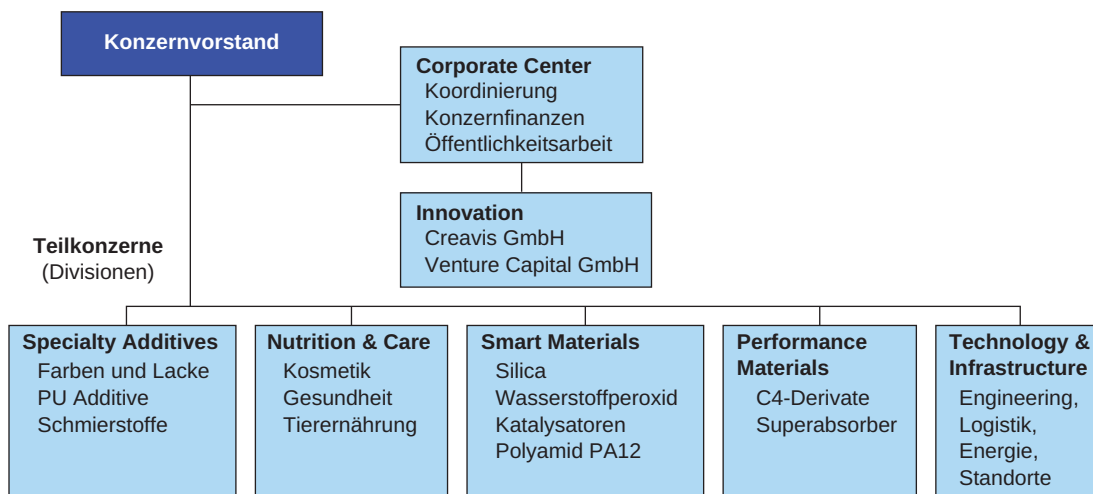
Konzernvorstand

Corporate Center
Koordinierung
Konzernfinanzen
Öffentlichkeitsarbeit

Innovation
Creavis GmbH
Venture Capital GmbH

Teilkonzerne
(Divisionen)

Specialty Additives
Farben und Lacke
PU Additive
Schmierstoffe

Nutrition & Care
Kosmetik
Gesundheit
Tierernährung

Smart Materials
Silica
Wasserstoffperoxid
Katalysatoren
Polyamid PA12

Performance Materials
C4-Derivate
Superabsorber

Technology & Infrastructure
Engineering,
Logistik,
Energie,
Standorte